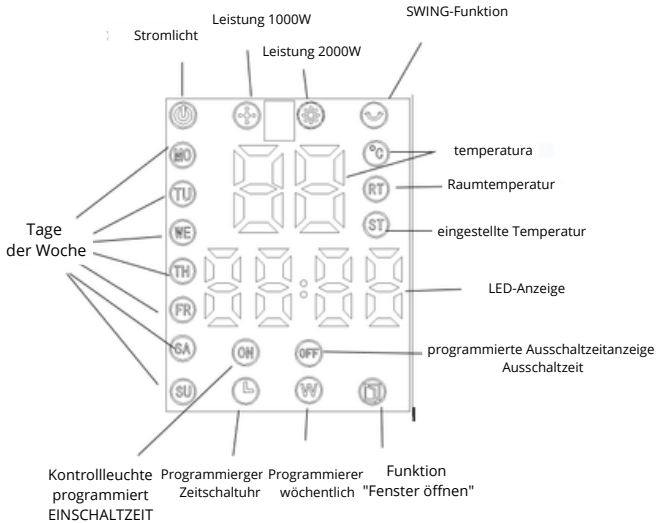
Leistung 1000W

SWING-Funktion

Stromlicht

Leistung 2000W

MO

°C

temperatura

TU

RT

Raumtemperatur

Tage der Woche

WE

ST

eingestellte Temperatur

TH

FR

LED-Anzeige

SA

ON

OFF

programmierte Ausschaltzeitanzeige Ausschaltzeit

SU

W

Kontrollleuchte programmiert EINSCHALTZEIT

Programmierger Zeitschaltuhr

Programmierer wöchentlich

Funktion "Fenster öffnen"